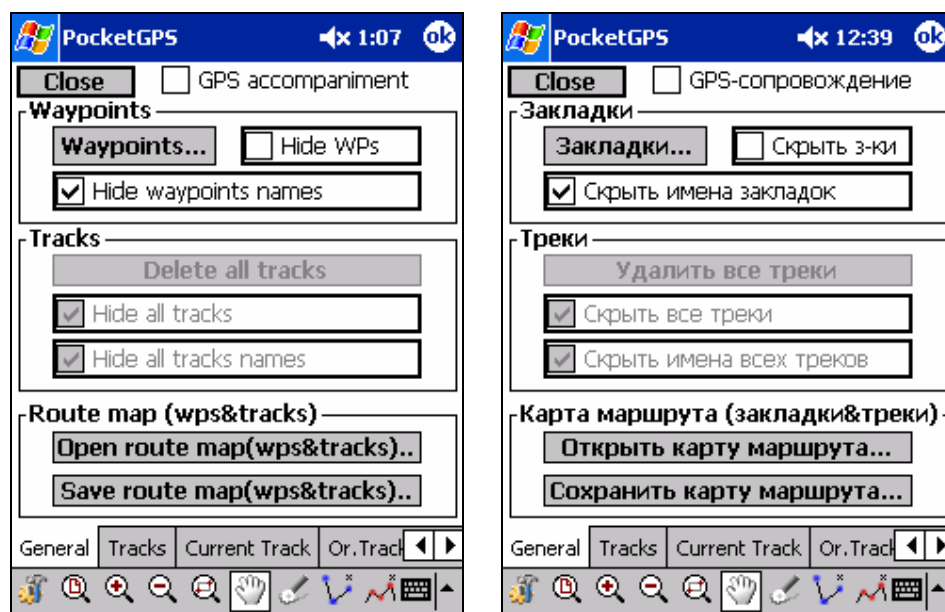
PocketGPS 1:07 ok

Close GPS accompaniment

Waypoints

Waypoints... Hide WPs

Hide waypoints names

Tracks

Delete all tracks

Hide all tracks

Hide all tracks names

Route map (wps&tracks)

Open route map(wps&tracks)..

Save route map(wps&tracks)..

General | Tracks | Current Track | Or.Track

PocketGPS 12:39 ok

Close GPS-сопровождение

Закладки

Закладки... Скрыть з-ки

Скрыть имена закладок

Треки

Удалить все треки

Скрыть все треки

Скрыть имена всех треков

Карта маршрута (закладки&треки)

Открыть карту маршрута...

Сохранить карту маршрута...

General | Tracks | Current Track | Or.Track